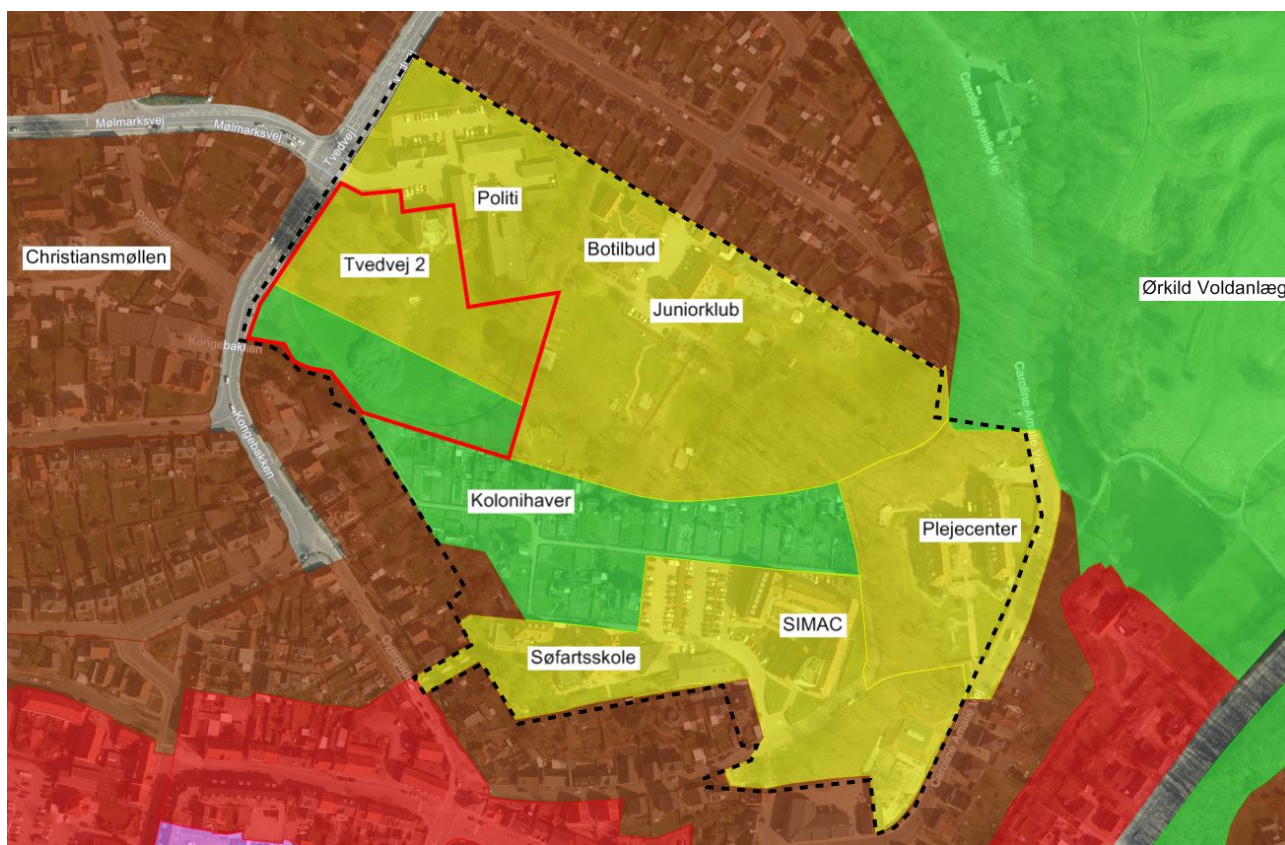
Mølmarksvej
Mølmarksvej
Tvedvej
Politi
Christiansmøllen
Tvedvej 2
Botilbud
Juniorklub
Ørkild Voldanlæg
Caroline Amalie Vej
Kongebakken
Kongebakken
Caroline Amalie Vej
Kolonihaver
Plejecenter
SIMAC
Søfartsskole
Caroline Amalie Vej